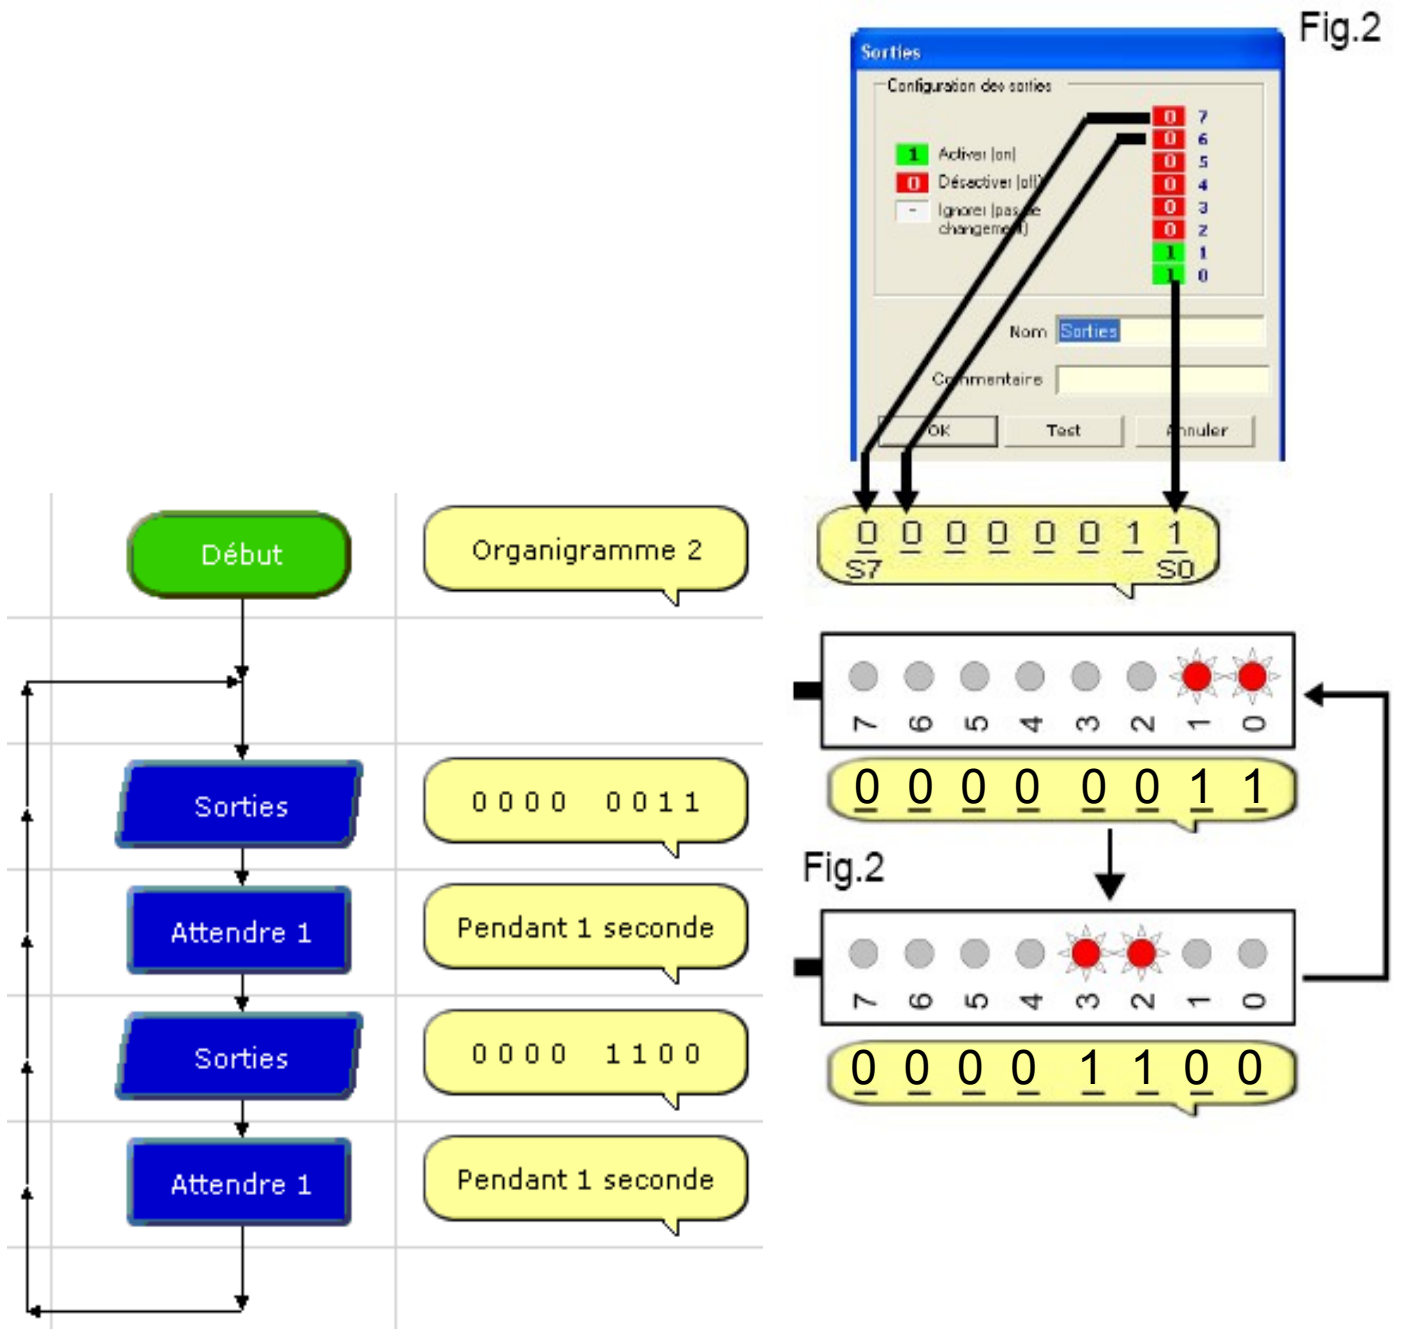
Fig.2

Sorties

Configuration des sorties

1 Activer (on)
0 Désactiver (off)
- Ignorer (pas de changement)

0 7
0 6
0 5
0 4
0 3
0 2
1 1
1 0

Nom Sorties

Commentaire

OK Test Annuler

Début

Organigramme 2

0 0 0 0 0 0 1 1
S7 S0

Sorties

0 0 0 0 0 0 1 1

7 6 5 4 3 2 1 0

0 0 0 0 0 0 1 1

Attendre 1

Pendant 1 seconde

Fig.2

Sorties

0 0 0 0 1 1 0 0

7 6 5 4 3 2 1 0

0 0 0 0 1 1 0 0

Attendre 1

Pendant 1 seconde